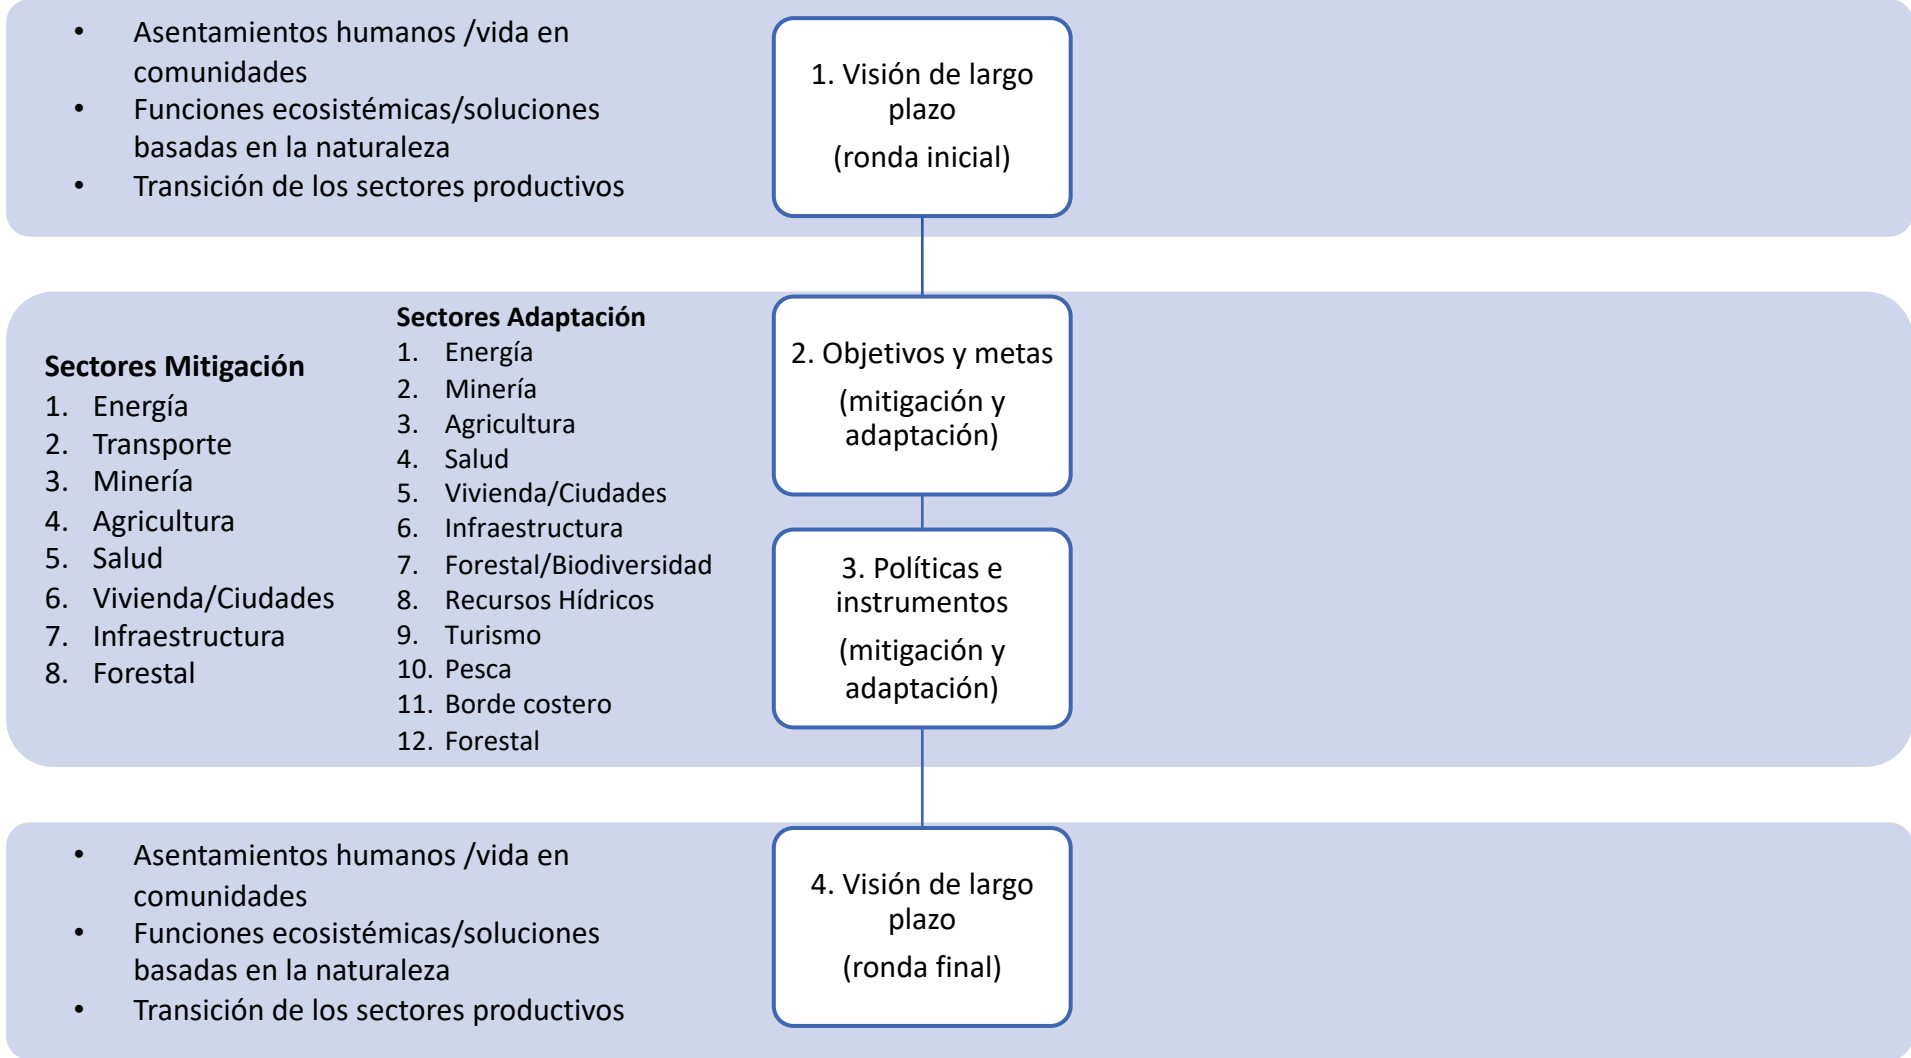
- Asentamientos humanos /vida en comunidades
- Funciones ecosistémicas/soluciones basadas en la naturaleza
- Transición de los sectores productivos

1. Visión de largo plazo

(ronda inicial)

**Sectores Mitigación**
1. Energía
2. Transporte
3. Minería
4. Agricultura
5. Salud
6. Vivienda/Ciudades
7. Infraestructura
8. Forestal

**Sectores Adaptación**
1. Energía
2. Minería
3. Agricultura
4. Salud
5. Vivienda/Ciudades
6. Infraestructura
7. Forestal/Biodiversidad
8. Recursos Hídricos
9. Turismo
10. Pesca
11. Borde costero
12. Forestal

2. Objetivos y metas

(mitigación y adaptación)

3. Políticas e instrumentos

(mitigación y adaptación)

- Asentamientos humanos /vida en comunidades
- Funciones ecosistémicas/soluciones basadas en la naturaleza
- Transición de los sectores productivos

4. Visión de largo plazo

(ronda final)